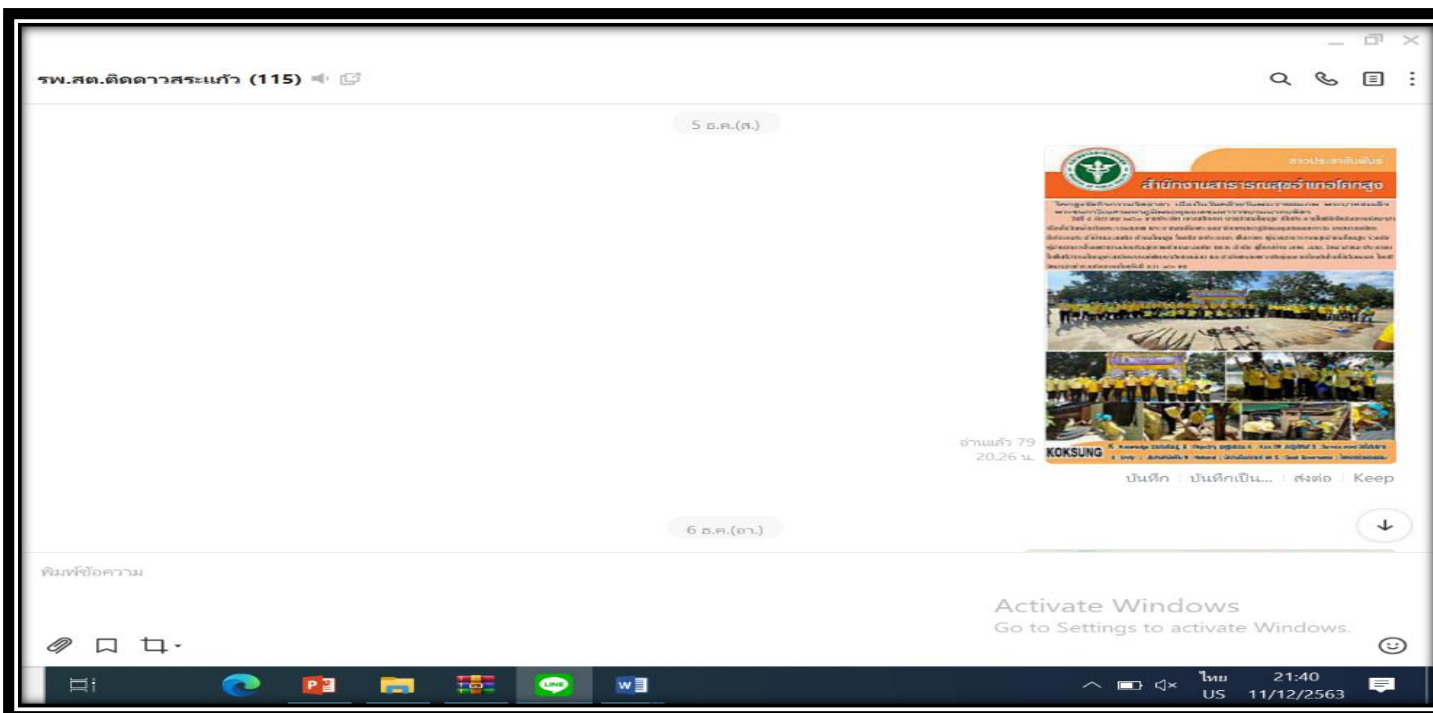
รพ.สต.ติดดาวสระแก้ว (115)

5 ธ.ค.(ส.)

ข่าวประชาสัมพันธ์
สำนักงานสาธารณสุขอำเภอโคกสูง

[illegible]

KOKSUNG

อ่านแล้ว 79
20.26 น.

บันทึก | บันทึกเป็น... | ส่งต่อ | Keep

6 ธ.ค.(อา.)

พิมพ์ข้อความ

Activate Windows
Go to Settings to activate Windows.

ไทย US 21:40 11/12/2563